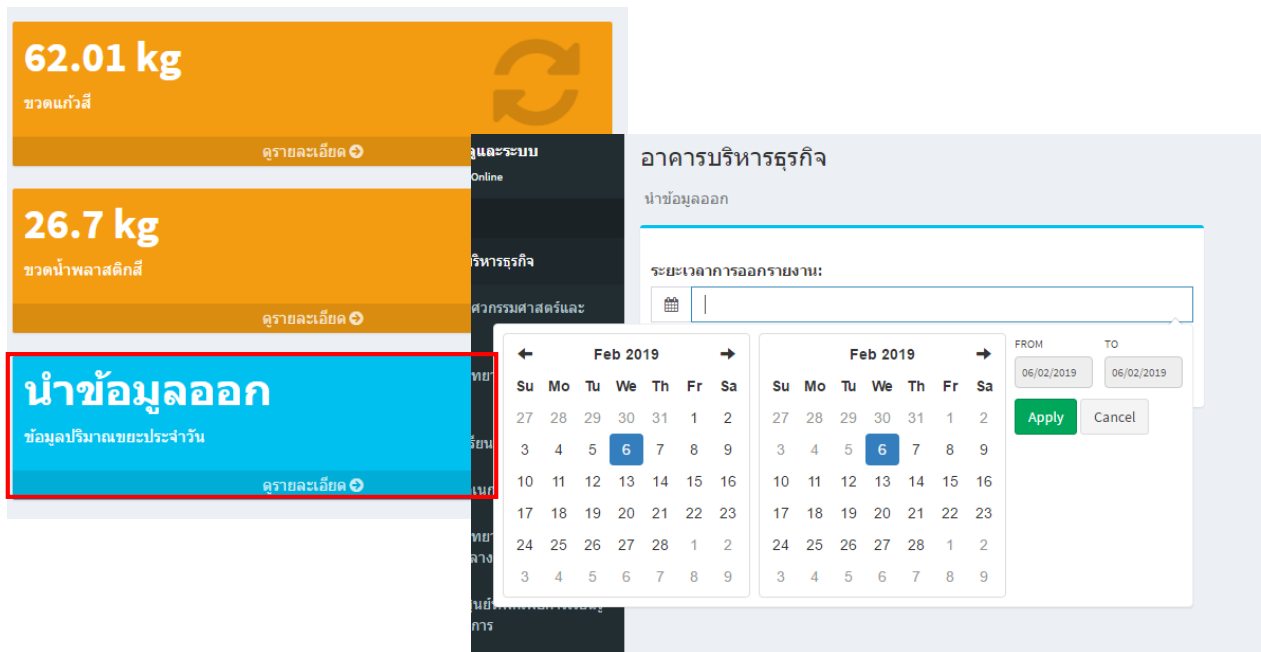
62.01 kg
ขวดแก้วสี
ดูรายละเอียด

26.7 kg
ขวดน้ำพลาสติกสี
ดูรายละเอียด

นำข้อมูลออก
ข้อมูลปริมาณขยะประจำวัน
ดูรายละเอียด

ูลและระบบ
Online
ริหารธุรกิจ
ศวกรรมศาสตร์และ
ทย
รียน
เนก
ทย
ลาง
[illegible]
การ

อาคารบริหารธุรกิจ
นำข้อมูลออก
ระยะเวลาการออกรายงาน:

Feb 2019

| Su | Mo | Tu | We | Th | Fr | Sa |
|---|---|---|---|---|---|---|
| 27 | 28 | 29 | 30 | 31 | 1 | 2 |
| 3 | 4 | 5 | 6 | 7 | 8 | 9 |
| 10 | 11 | 12 | 13 | 14 | 15 | 16 |
| 17 | 18 | 19 | 20 | 21 | 22 | 23 |
| 24 | 25 | 26 | 27 | 28 | 1 | 2 |
| 3 | 4 | 5 | 6 | 7 | 8 | 9 |

Feb 2019

| Su | Mo | Tu | We | Th | Fr | Sa |
|---|---|---|---|---|---|---|
| 27 | 28 | 29 | 30 | 31 | 1 | 2 |
| 3 | 4 | 5 | 6 | 7 | 8 | 9 |
| 10 | 11 | 12 | 13 | 14 | 15 | 16 |
| 17 | 18 | 19 | 20 | 21 | 22 | 23 |
| 24 | 25 | 26 | 27 | 28 | 1 | 2 |
| 3 | 4 | 5 | 6 | 7 | 8 | 9 |

FROM
06/02/2019
TO
06/02/2019
Apply
Cancel